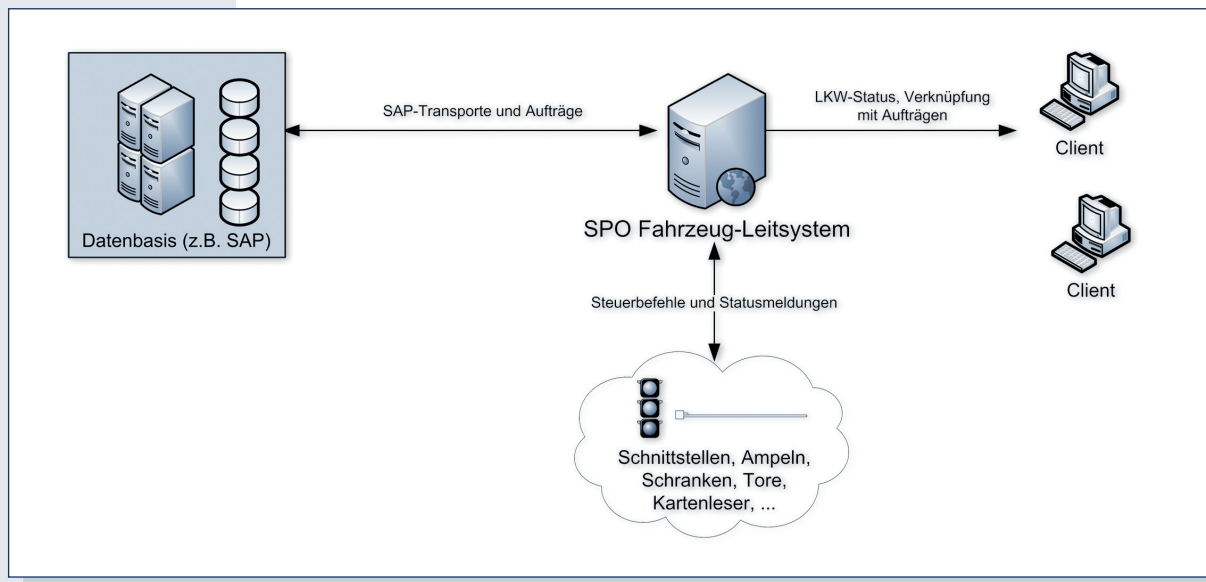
Datenbasis (z.B. SAP)

SAP-Transporte und Aufträge

SPO Fahrzeug-Leitsystem

LKW-Status, Verknüpfung mit Aufträgen

Client

Client

Steuerbefehle und Statusmeldungen

Schnittstellen, Ampeln, Schranken, Tore, Kartenleser, ...